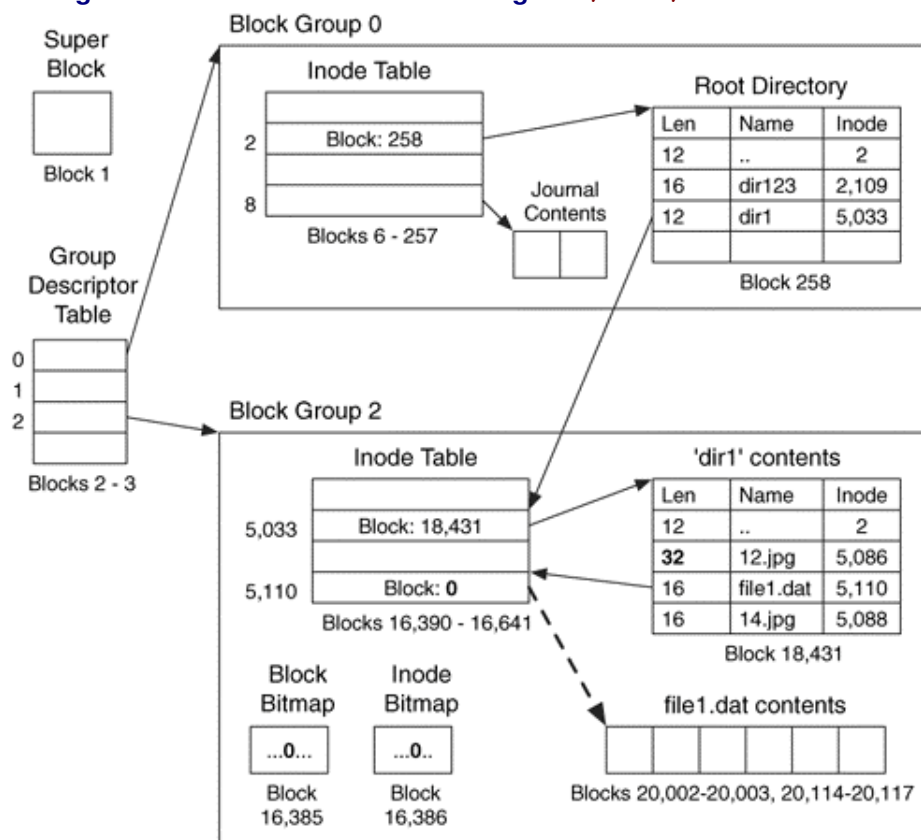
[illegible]

Super Block

Block 1

Group Descriptor Table

0
1
2

Blocks 2 - 3

Block Group 0

Inode Table

2
Block: 258
8

Blocks 6 - 257

Journal Contents

Root Directory

| Len | Name | Inode |
|---|---|---|
| 12 | .. | 2 |
| 16 | dir123 | 2,109 |
| 12 | dir1 | 5,033 |
| | | |

Block 258

Block Group 2

Inode Table

5,033
Block: 18,431
5,110
Block: **0**

Blocks 16,390 - 16,641

'dir1' contents

| Len | Name | Inode |
|---|---|---|
| 12 | .. | 2 |
| **32** | 12.jpg | 5,086 |
| 16 | file1.dat | 5,110 |
| 16 | 14.jpg | 5,088 |

Block 18,431

Block Bitmap

...**0**...

Block 16,385

Inode Bitmap

...**0**..

Block 16,386

file1.dat contents

Blocks 20,002-20,003, 20,114-20,117